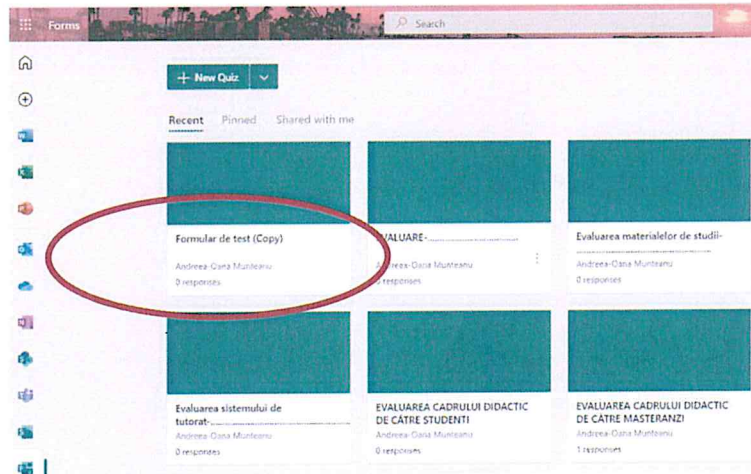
Forms

Search

+ New Quiz

Recent Pinned Shared with me

Formular de test (Copy)

Andreea-Oana Munteanu

0 responses

EVALUARE-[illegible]

Andreea-Oana Munteanu

0 responses

Evaluarea materialelor de studii-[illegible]

Andreea-Oana Munteanu

0 responses

Evaluarea sistemului de tutorat-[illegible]

Andreea-Oana Munteanu

0 responses

EVALUAREA CADRULUI DIDACTIC DE CĂTRE STUDENTI

Andreea-Oana Munteanu

0 responses

EVALUAREA CADRULUI DIDACTIC DE CĂTRE MASTERANZI

Andreea-Oana Munteanu

1 responses